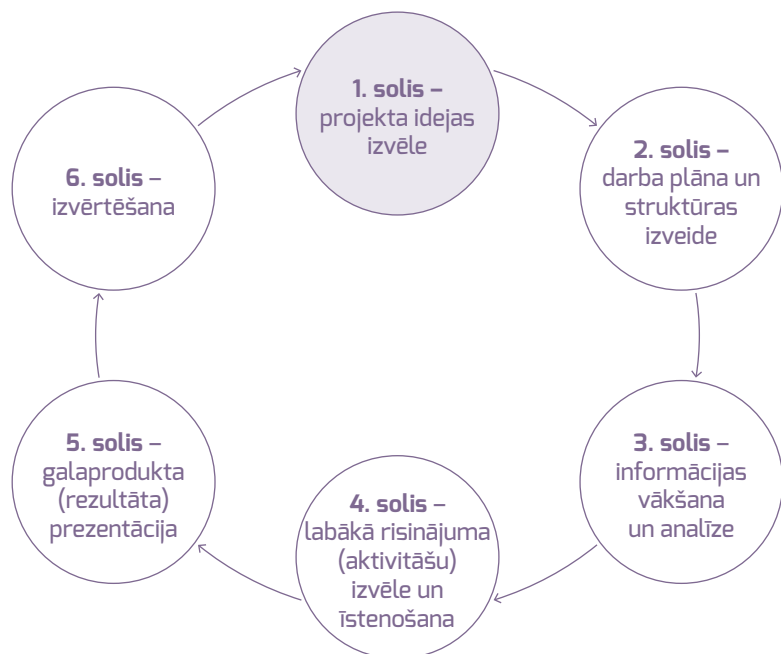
**1. solis –** projekta idejas izvēle

**2. solis –** darba plāna un struktūras izveide

**3. solis –** informācijas vākšana un analīze

**4. solis –** labākā risinājuma (aktivitāšu) izvēle un īstenošana

**5. solis –** galaprodukta (rezultāta) prezentācija

**6. solis –** izvērtēšana